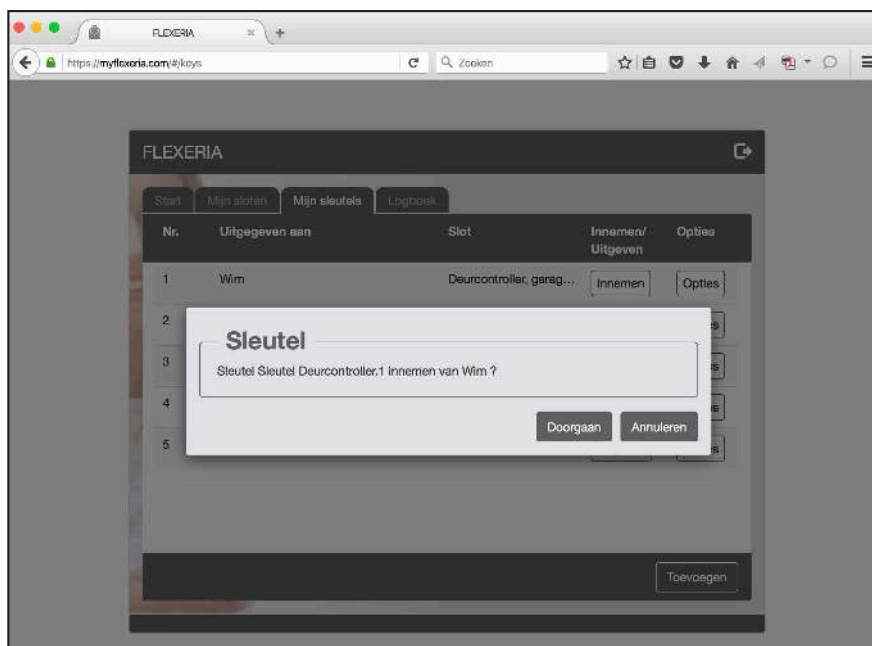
FLEXERIA

https://myflexeria.com/#/keys

Zoeken

FLEXERIA

Start | Mijn sloten | Mijn sleutels | Logboek

| Nr. | Uitgegeven aan | Slot | Innemen/ Uitgeven | Opties |
|---|---|---|---|---|
| 1 | Wim | Deurcontroller, garag... | Innemen | Opties |
| 2 | | | | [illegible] |
| 3 | | | | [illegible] |
| 4 | | | | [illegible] |
| 5 | | | | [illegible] |

Sleutel

Sleutel Sleutel Deurcontroller.1 innemen van Wim ?

Doorgaan Annuleren

Toevoegen